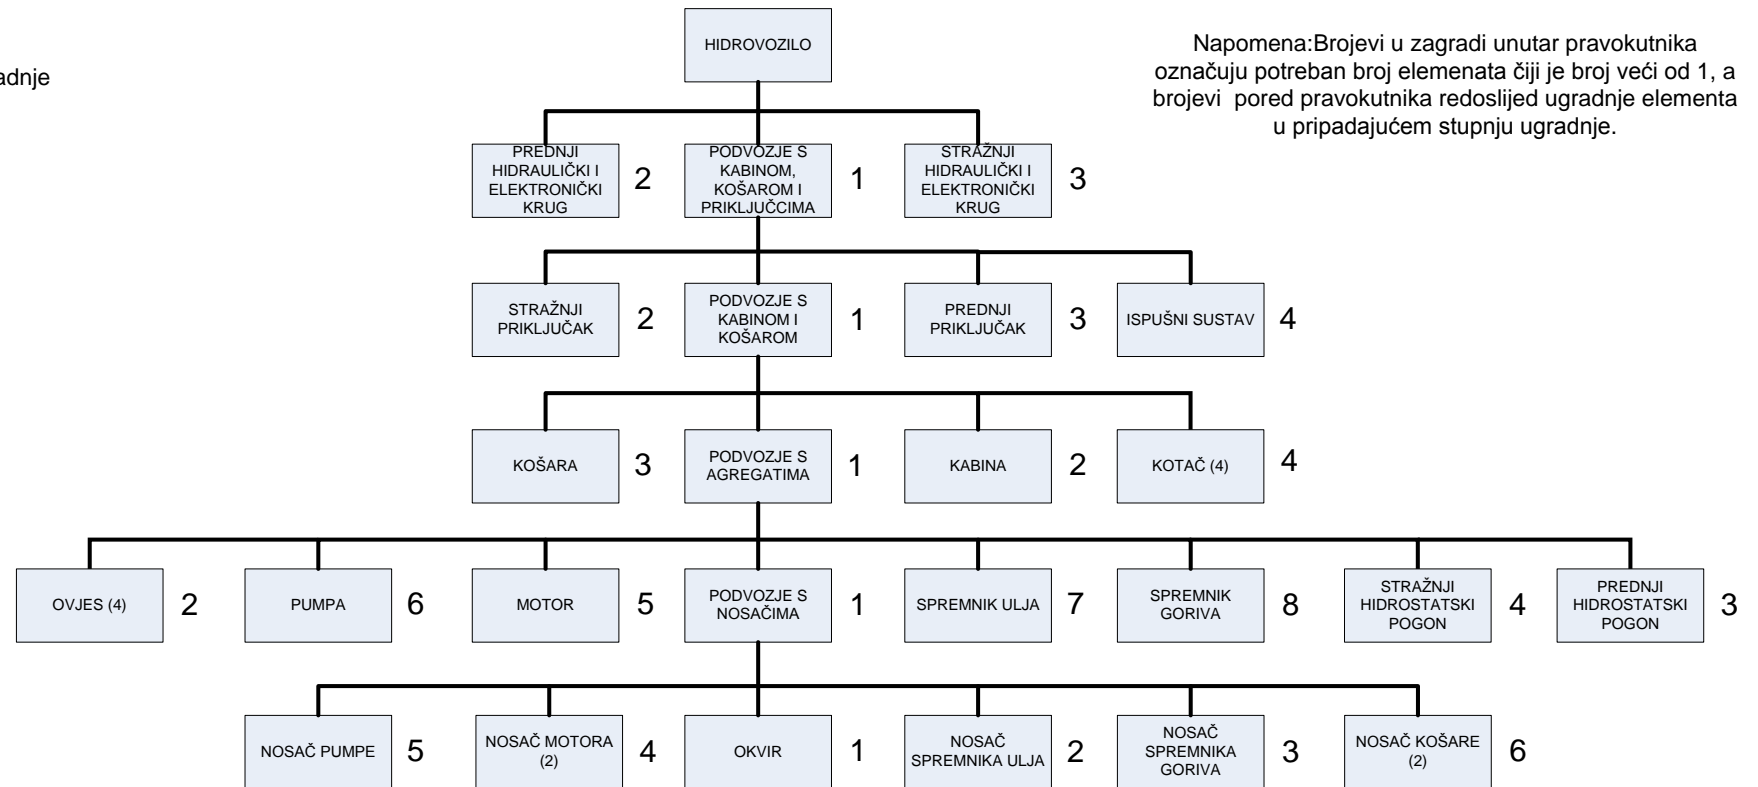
adnje

HIDROVOZILO

Napomena:Brojevi u zagradi unutar pravokutnika označuju potreban broj elemenata čiji je broj veći od 1, a brojevi pored pravokutnika redoslijed ugradnje elementa u pripadajućem stupnju ugradnje.

PREDNJI HIDRAULIČKI I ELEKTRONIČKI KRUG 2

PODVOZJE S KABINOM, KOŠAROM I PRIKLJUČCIMA 1

STRAŽNJI HIDRAULIČKI I ELEKTRONIČKI KRUG 3

STRAŽNJI PRIKLJUČAK 2

PODVOZJE S KABINOM I KOŠAROM 1

PREDNJI PRIKLJUČAK 3

ISPUŠNI SUSTAV 4

KOŠARA 3

PODVOZJE S AGREGATIMA 1

KABINA 2

KOTAČ (4) 4

OVJES (4) 2

PUMPA 6

MOTOR 5

PODVOZJE S NOSAČIMA 1

SPREMNIK ULJA 7

SPREMNIK GORIVA 8

STRAŽNJI HIDROSTATSKI POGON 4

PREDNJI HIDROSTATSKI POGON 3

NOSAČ PUMPE 5

NOSAČ MOTORA (2) 4

OKVIR 1

NOSAČ SPREMNIKA ULJA 2

NOSAČ SPREMNIKA GORIVA 3

NOSAČ KOŠARE (2) 6